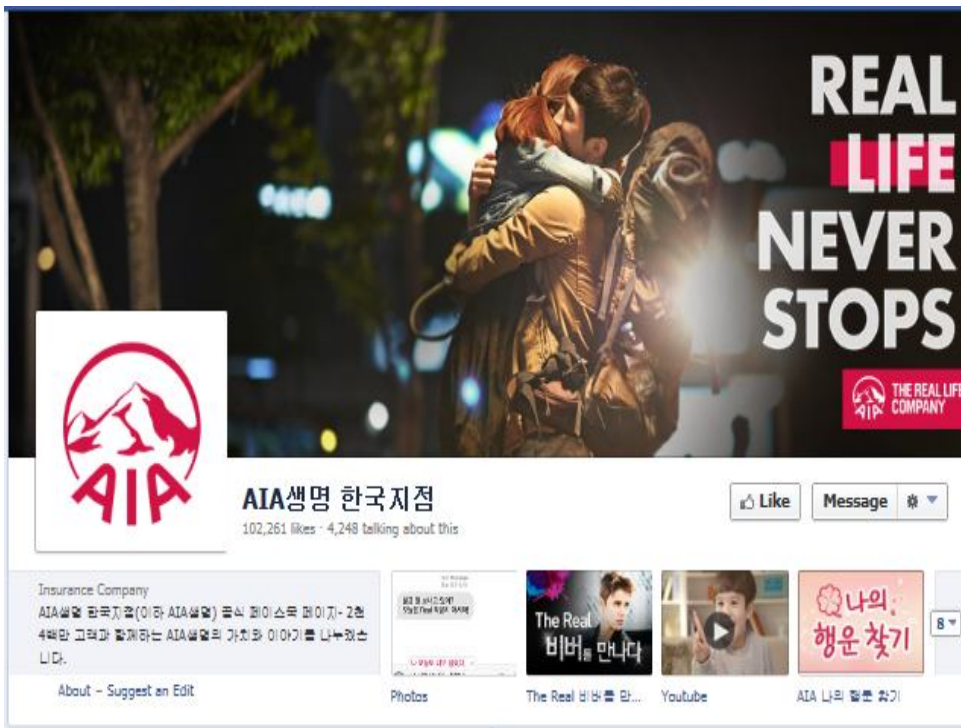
REAL LIFE NEVER STOPS

AIA THE REAL LIFE COMPANY

AIA

AIA생명 한국지점

102,261 likes · 4,248 talking about this

Like

Message

Insurance Company

AIA생명 한국지점(이하 AIA생명) 공식 페이스북 페이지- 2천 4백만 고객과 함께하는 AIA생명의 가치와 이야기를 나누겠습니다.

About - Suggest an Edit

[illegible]

Photos

The Real 비버를 만나다

The Real 비버를 만...

Youtube

나의 행운 찾기

AIA 나의 행운 찾기

8